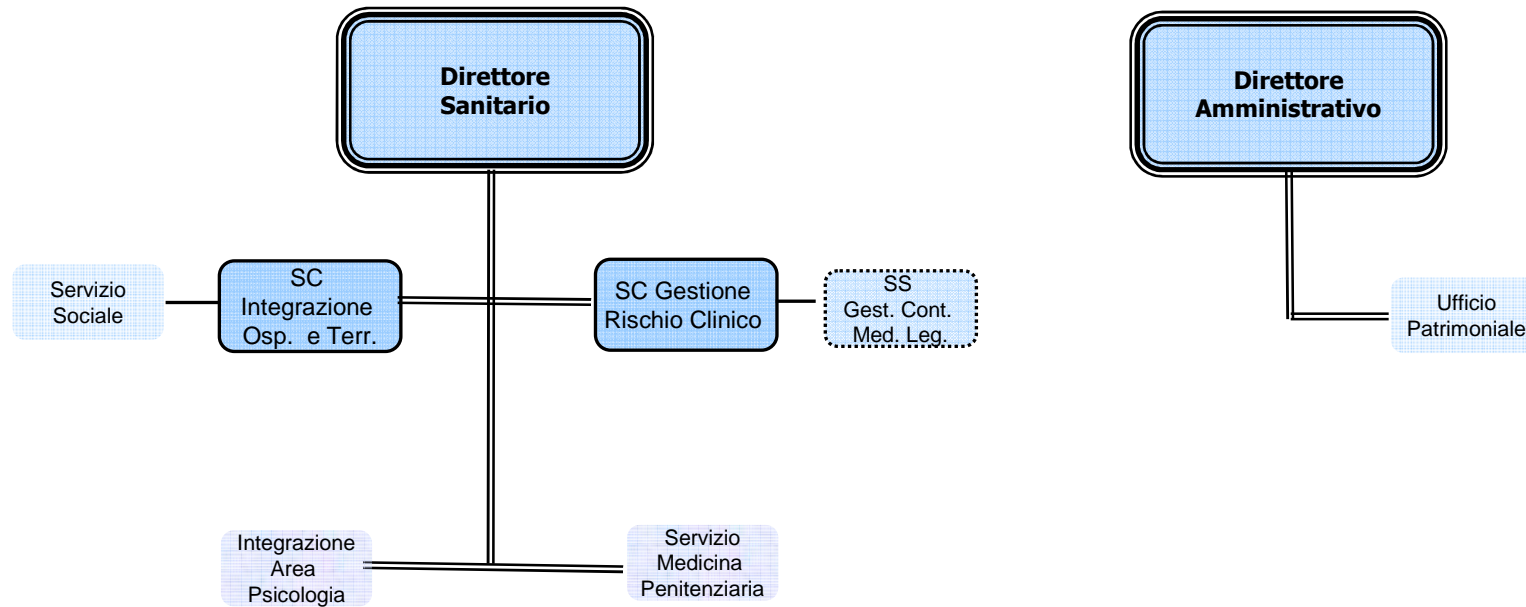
Direttore Sanitario

Direttore Amministrativo

Servizio Sociale

SC Integrazione Osp. e Terr.

SC Gestione Rischio Clinico

SS Gest. Cont. Med. Leg.

Ufficio Patrimoniale

Integrazione Area Psicologia

Servizio Medicina Penitenziaria